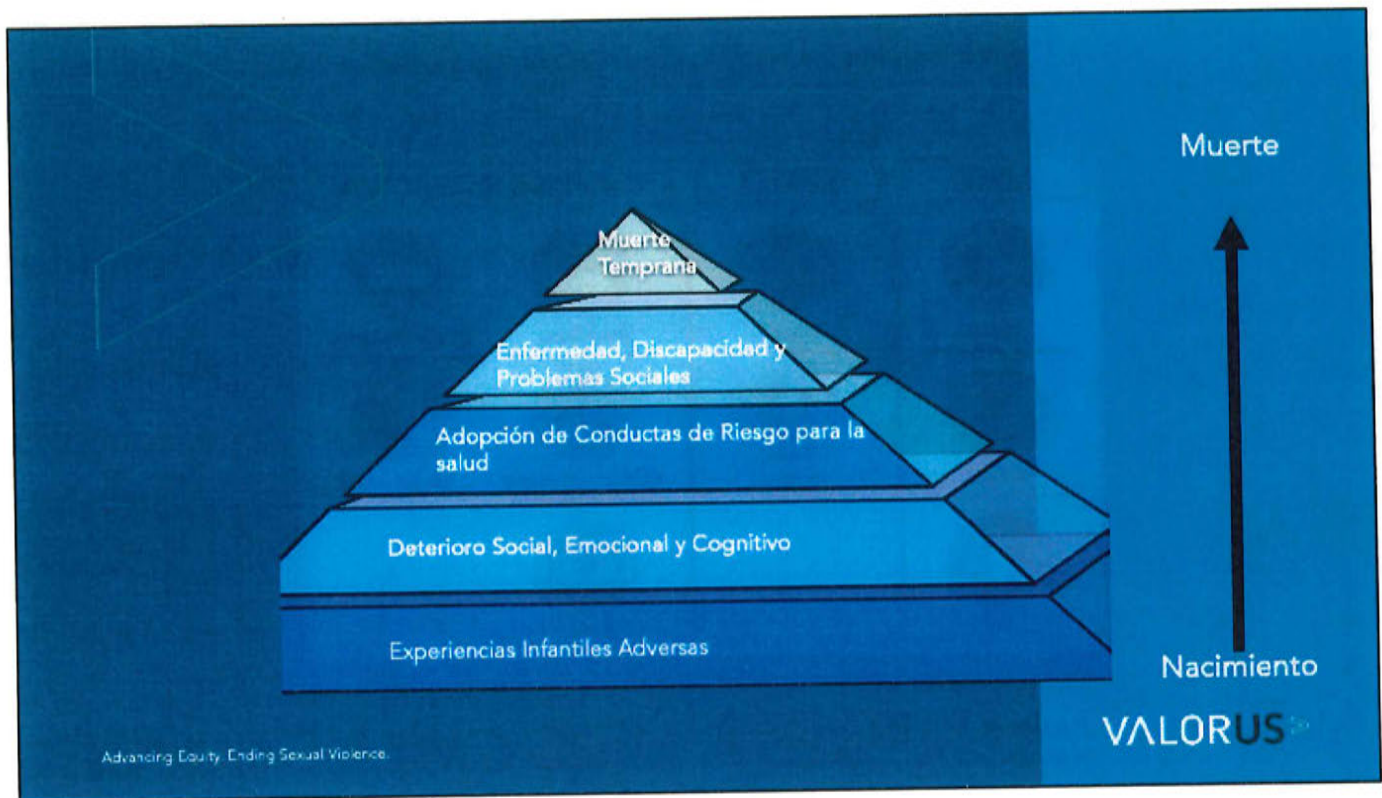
Muerte Temprana

Enfermedad, Discapacidad y Problemas Sociales

Adopción de Conductas de Riesgo para la salud

Deterioro Social, Emocional y Cognitivo

Experiencias Infantiles Adversas

Muerte

Nacimiento

VALORUS

Advancing Equity. Ending Sexual Violence.